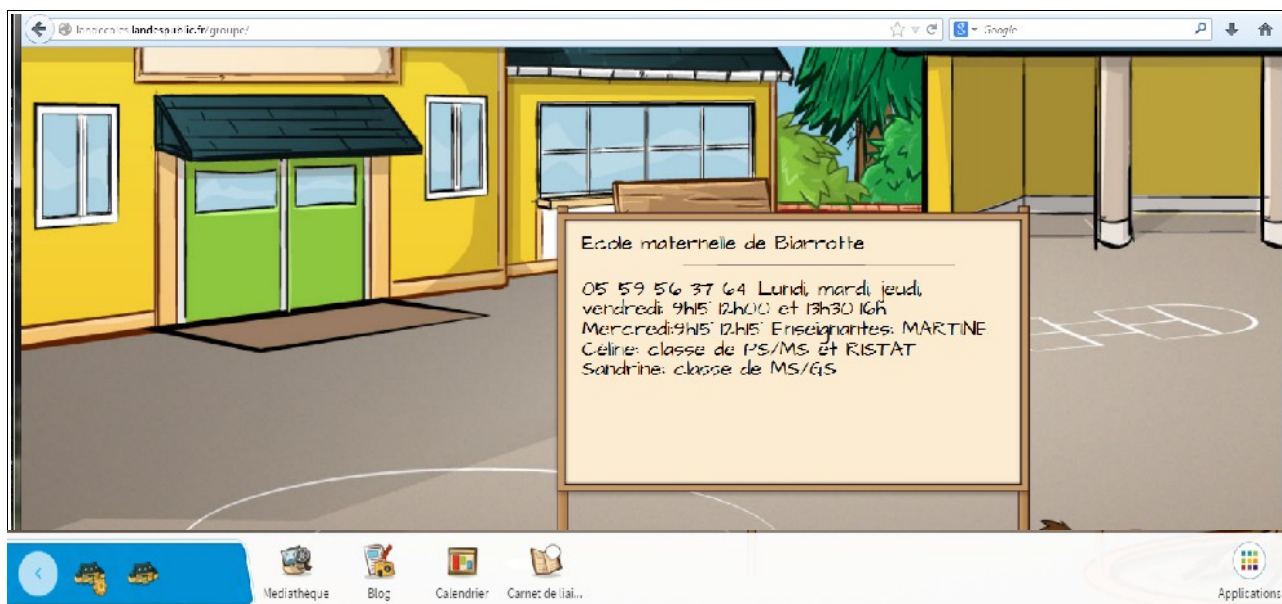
leoecoles.landespublic.fr/groupe/

Google

Ecole maternelle de Biarrotte

05 59 56 37 64 Lundi, mardi, jeudi, vendredi: 9h15' 12h00 et 13h30 16h Mercredi:9h15' 12h15' Enseignantes: MARTINE Celine: classe de PS/MS et RISTAT Sandrine: classe de MS/GS

Mediathèque

Blog

Calendrier

Carnet de liai...

Applications